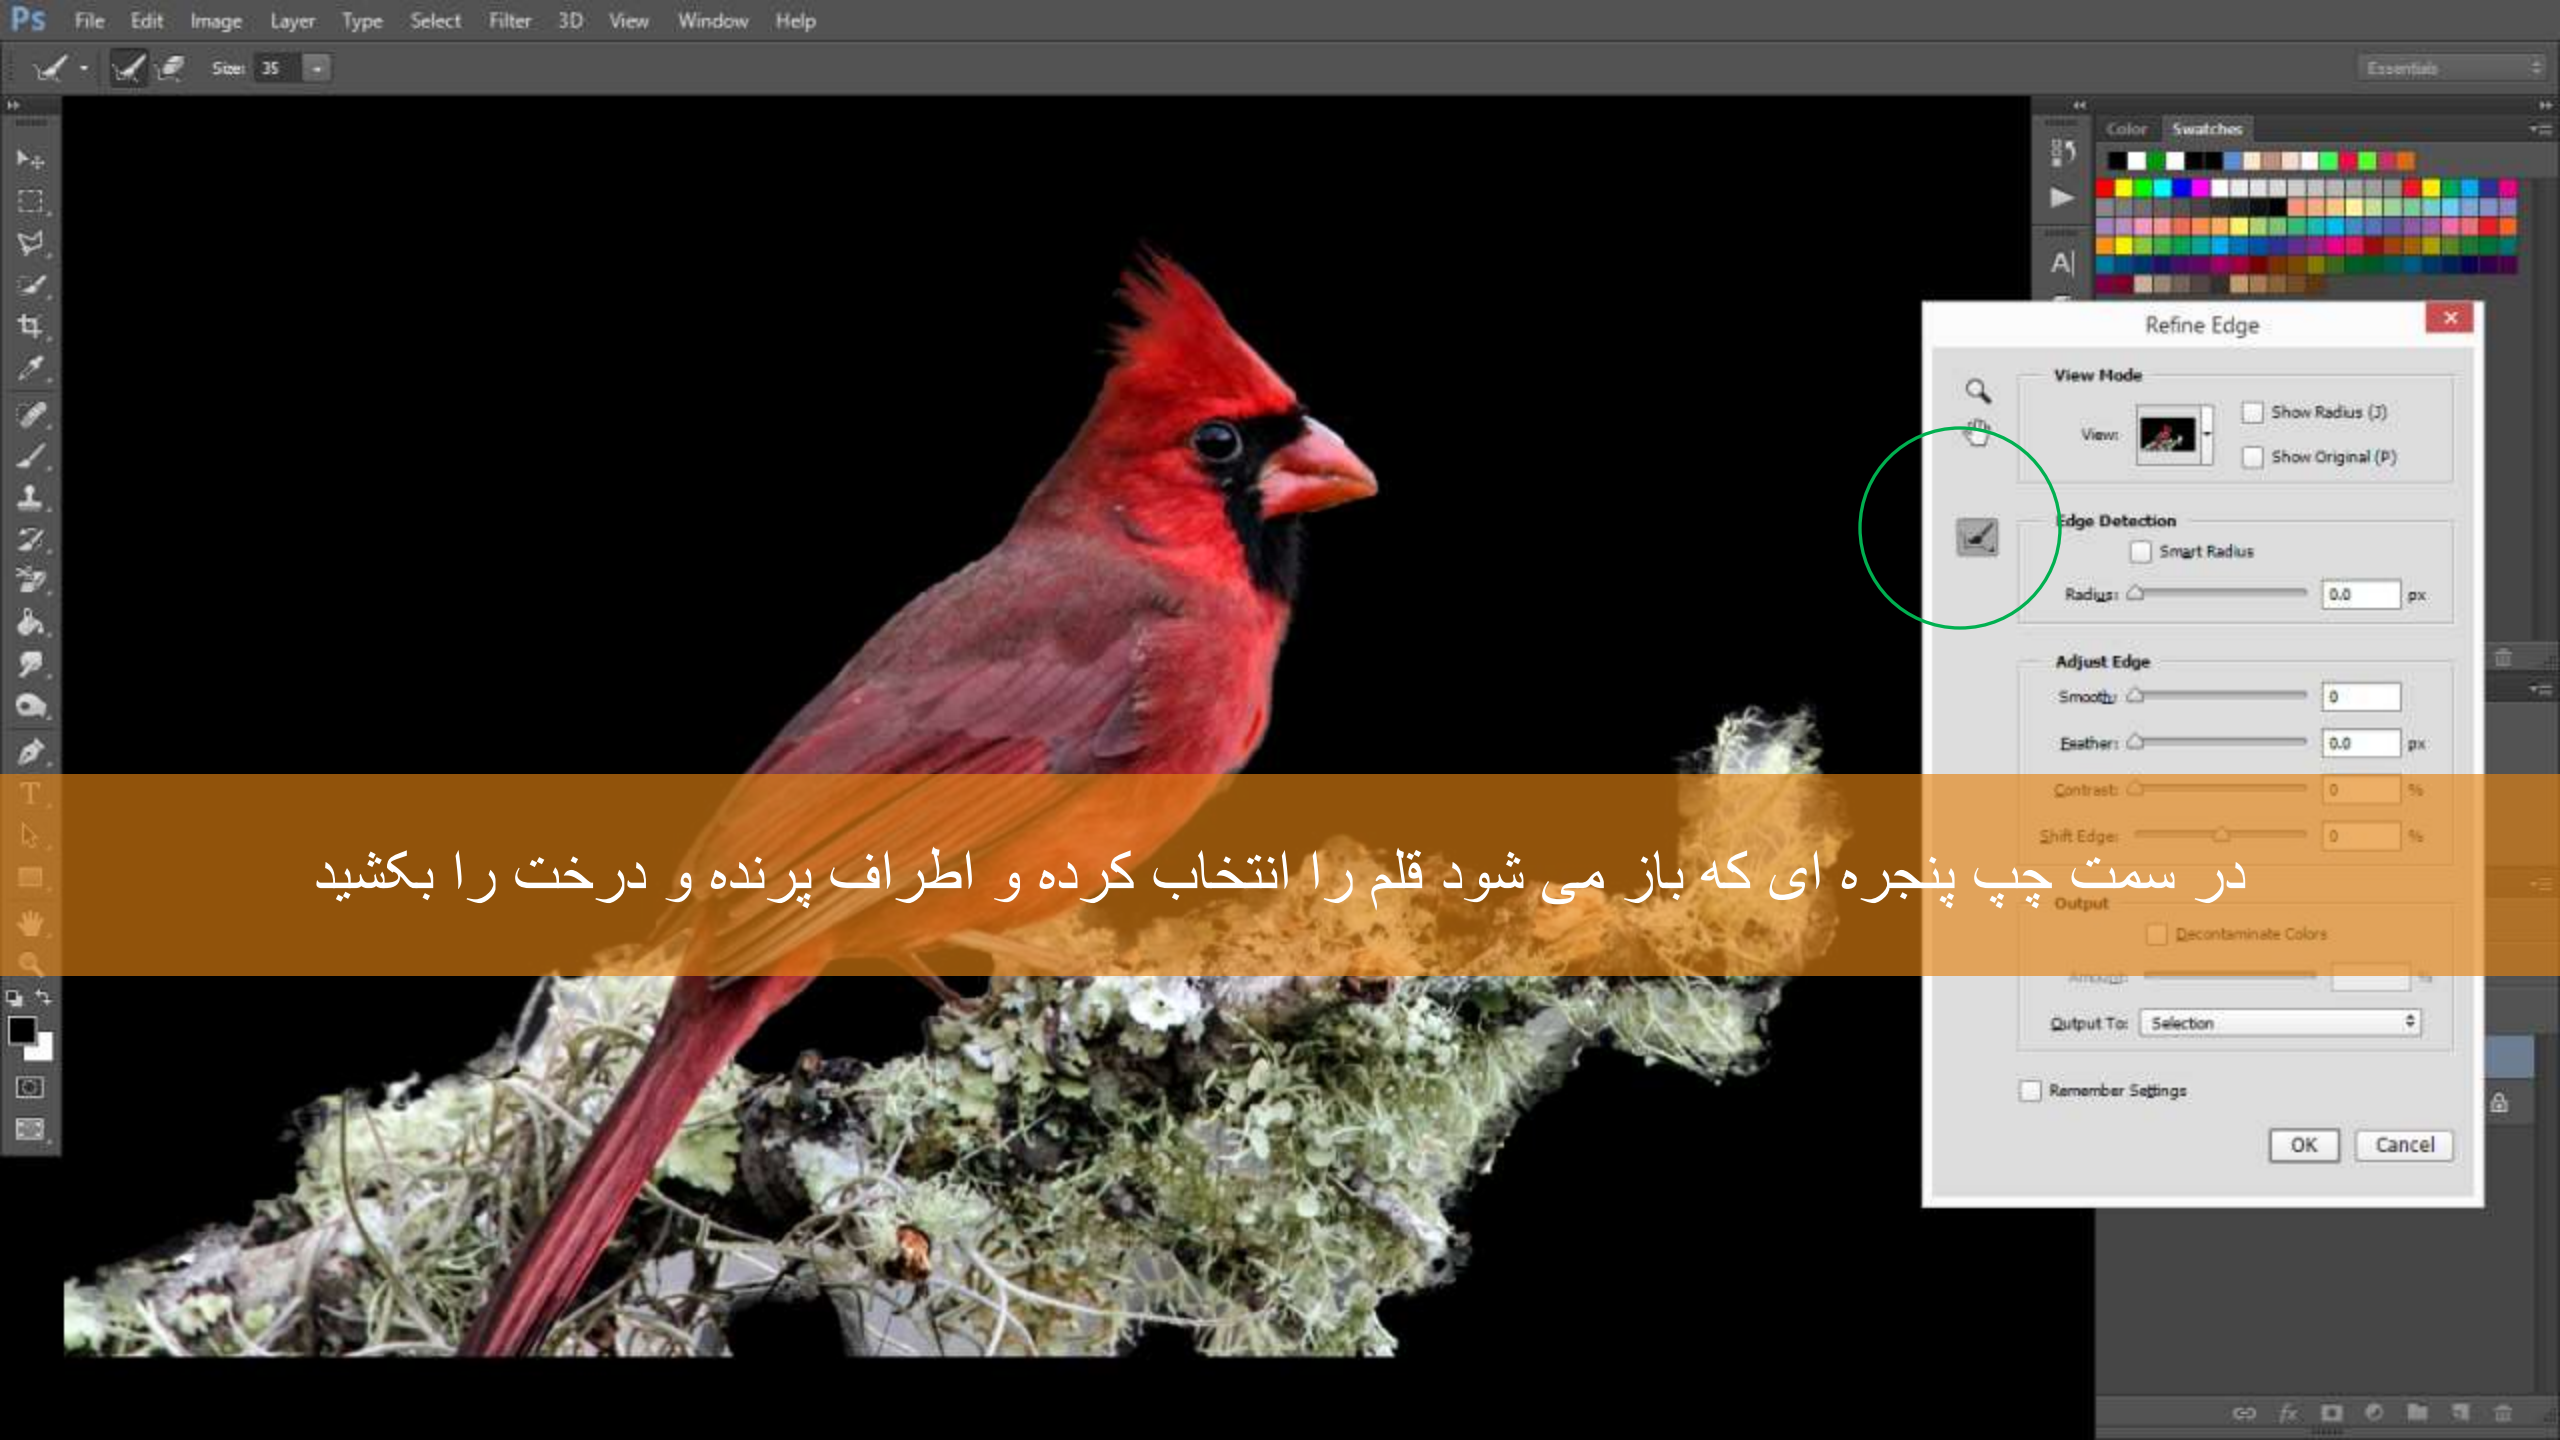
Ps File Edit Image Layer Type Select Filter 3D View Window Help

Size: 35

Essentials

Color Swatches

Refine Edge

View Mode

View:

Show Radius (J)

Show Original (P)

Edge Detection

Smart Radius

Radius: 0.0 px

Adjust Edge

Smooth: 0

Feather: 0.0 px

Contrast: 0 %

Shift Edge: 0 %

در سمت چپ پنجره ای که باز می شود قلم را انتخاب کرده و اطراف پرنده و درخت را بکشید

Output

Decontaminate Colors

Amount: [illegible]

Output To: Selection

Remember Settings

OK Cancel